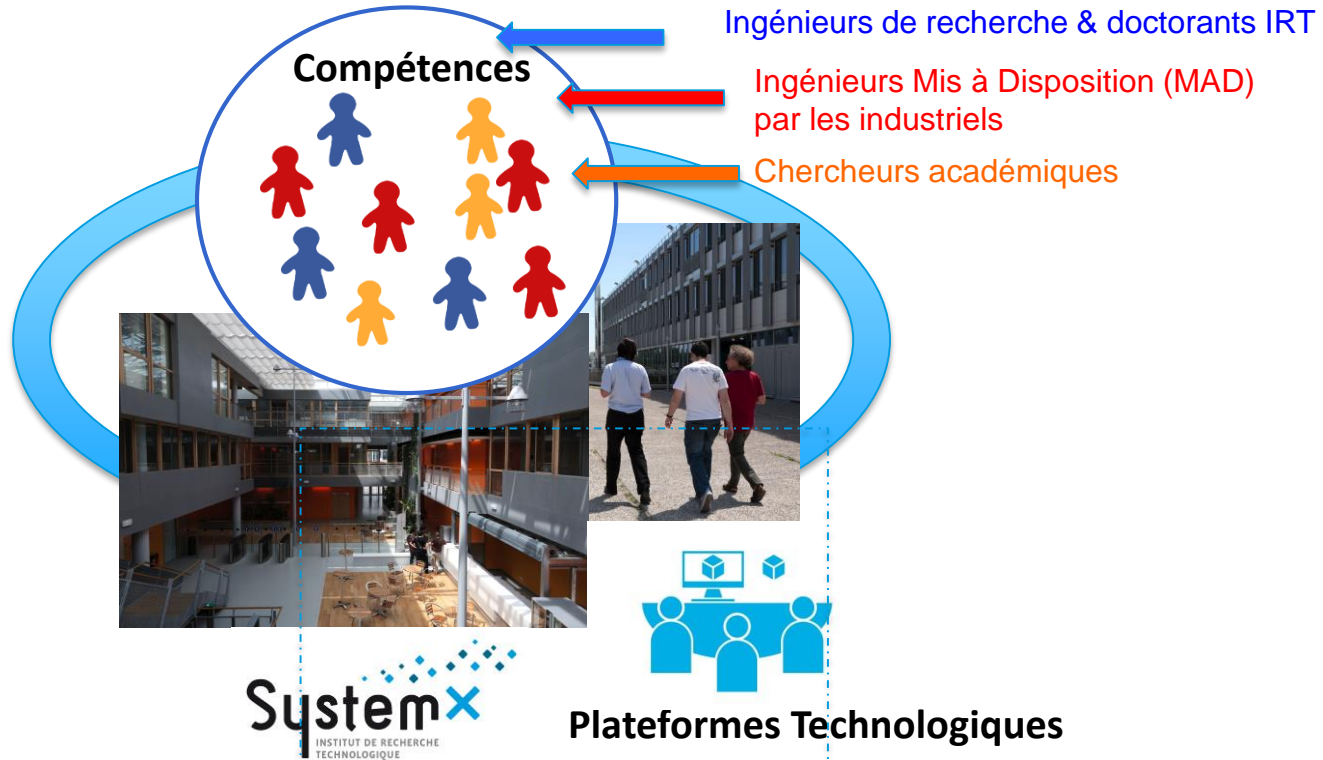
Ingénieurs de recherche & doctorants IRT

Compétences

Ingénieurs Mis à Disposition (MAD) par les industriels

Chercheurs académiques

SystemX
INSTITUT DE RECHERCHE TECHNOLOGIQUE

Plateformes Technologiques